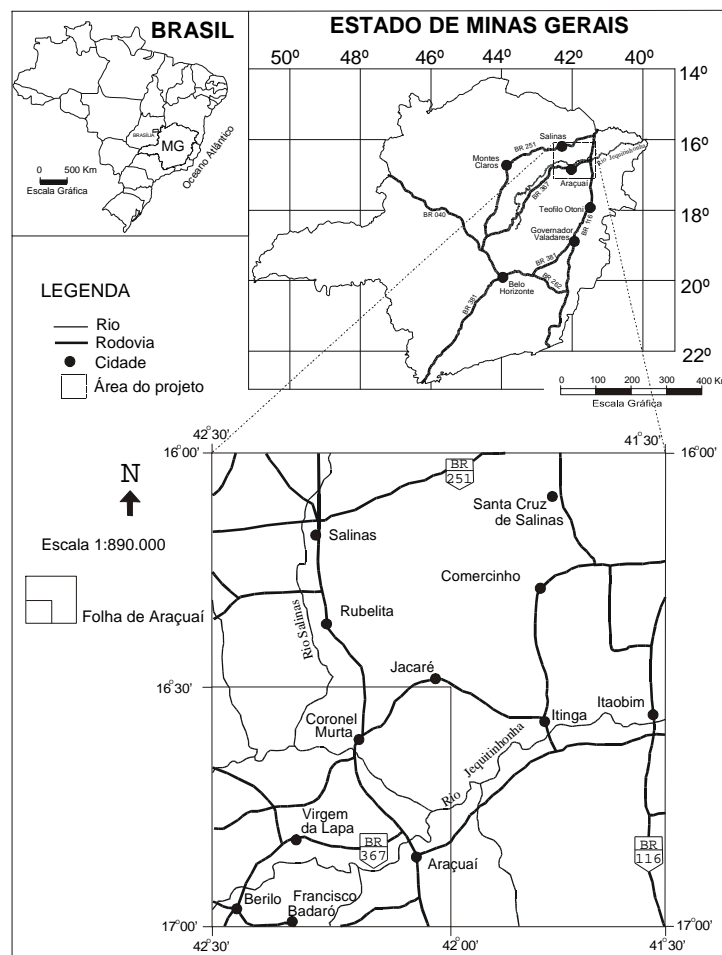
BRASIL

BRASÍLIA
MG
0 500 Km
Escala Gráfica
Oceano Atlântico

ESTADO DE MINAS GERAIS

50º 48º 46º 44º 42º 40º
14º
16º
18º
20º
22º

Salinas
Montes Claros
BR 251
Araçuaí
Rio Jequitinhonha
BR 367
Teófilo Otoni
BR 040
Governador Valadares
BR 116
BR 381
BR 262
Belo Horizonte
BR 381

0 100 200 300 400 Km
Escala Gráfica

LEGENDA
Rio
Rodovia
Cidade
Área do projeto

N

Escala 1:890.000

Folha de Araçuaí

42°30'
16°00'
41°30'
16°00'

BR 251

Santa Cruz de Salinas
Salinas
Comercinho
Rubelita
Rio Salinas
16°30'
Jacaré
Coronel Murta
Itinga
Itaobim
Rio Jequitinhonha
Virgem da Lapa
BR 367
Araçuaí
BR 116
Berilo
Francisco Badaró

17°00'
42°30'
42°00'
41°30'
17°00'